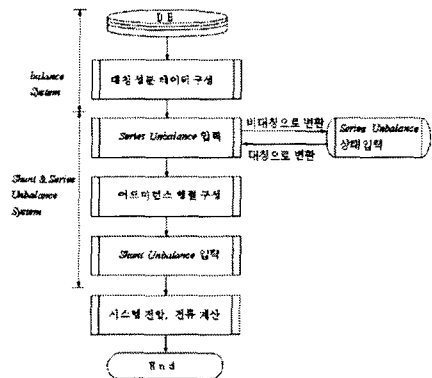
D.B

Balance System

대칭 성분 데이터 구성

Series Unbalance 입력

비대칭으로 변환

Series Unbalance 상태입력

대칭으로 변환

Shunt & Series Unbalance System

어드미턴스 행렬 구성

Shunt Unbalance 입력

시스템 전압, 전류 계산

End